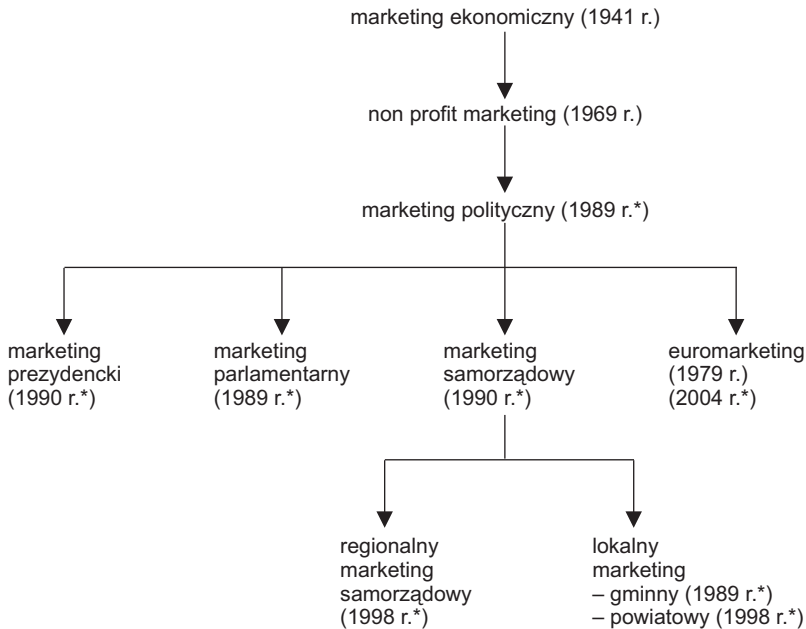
marketing ekonomiczny (1941 r.)

non profit marketing (1969 r.)

marketing polityczny (1989 r.*)

marketing prezydencki (1990 r.*)

marketing parlamentarny (1989 r.*)

marketing samorządowy (1990 r.*)

euromarketing (1979 r.) (2004 r.*)

regionalny marketing samorządowy (1998 r.*)

lokalny marketing
– gminny (1989 r.*)
– powiatowy (1998 r.*)